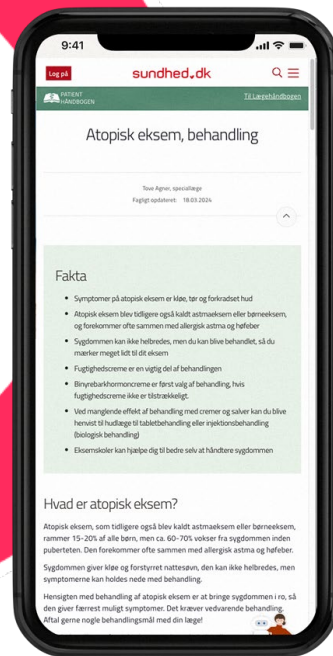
9:41

Log på

sundhed.dk

PATIENT HÅNDBOGEN

Til Lægehåndbogen

Atopisk eksem, behandling

Tove Agner, speciallæge
Fagligt opdateret: 18.03.2024

Fakta

- Symptomer på atopisk eksem er kløe, tør og forkradset hud
- Atopisk eksem blev tidligere også kaldt astmaeksem eller børneeksem, og forekommer ofte sammen med allergisk astma og høfeber
- Sygdommen kan ikke helbredes, men du kan blive behandlet, så du mærker meget lidt til dit eksem
- Fugtighedscreme er en vigtig del af behandlingen
- Binyrebarkhormoncreme er første valg af behandling, hvis fugtighedscreme ikke er tilstrækkeligt.
- Ved manglende effekt af behandling med cremer og salver kan du blive henvist til hudlæge til tabletbehandling eller injektionsbehandling (biologisk behandling)
- Eksemskoler kan hjælpe dig til bedre selv at håndtere sygdommen

Hvad er atopisk eksem?

Atopisk eksem, som tidligere også blev kaldt astmaeksem eller børneeksem, rammer 15-20% af alle børn, men ca. 60-70% vokser fra sygdommen inden puberteten. Den forekommer ofte sammen med allergisk astma og høfeber.

Sygdommen giver kløe og forstyrret nattesøvn, den kan ikke helbredes, men symptomerne kan holdes nede med behandling.

Hensigten med behandling af atopisk eksem er at bringe sygdommen i ro, så den giver færrest muligt symptomer. Det kræver vedvarende behandling. Aftal gerne nogle behandlingsmål med din læge!